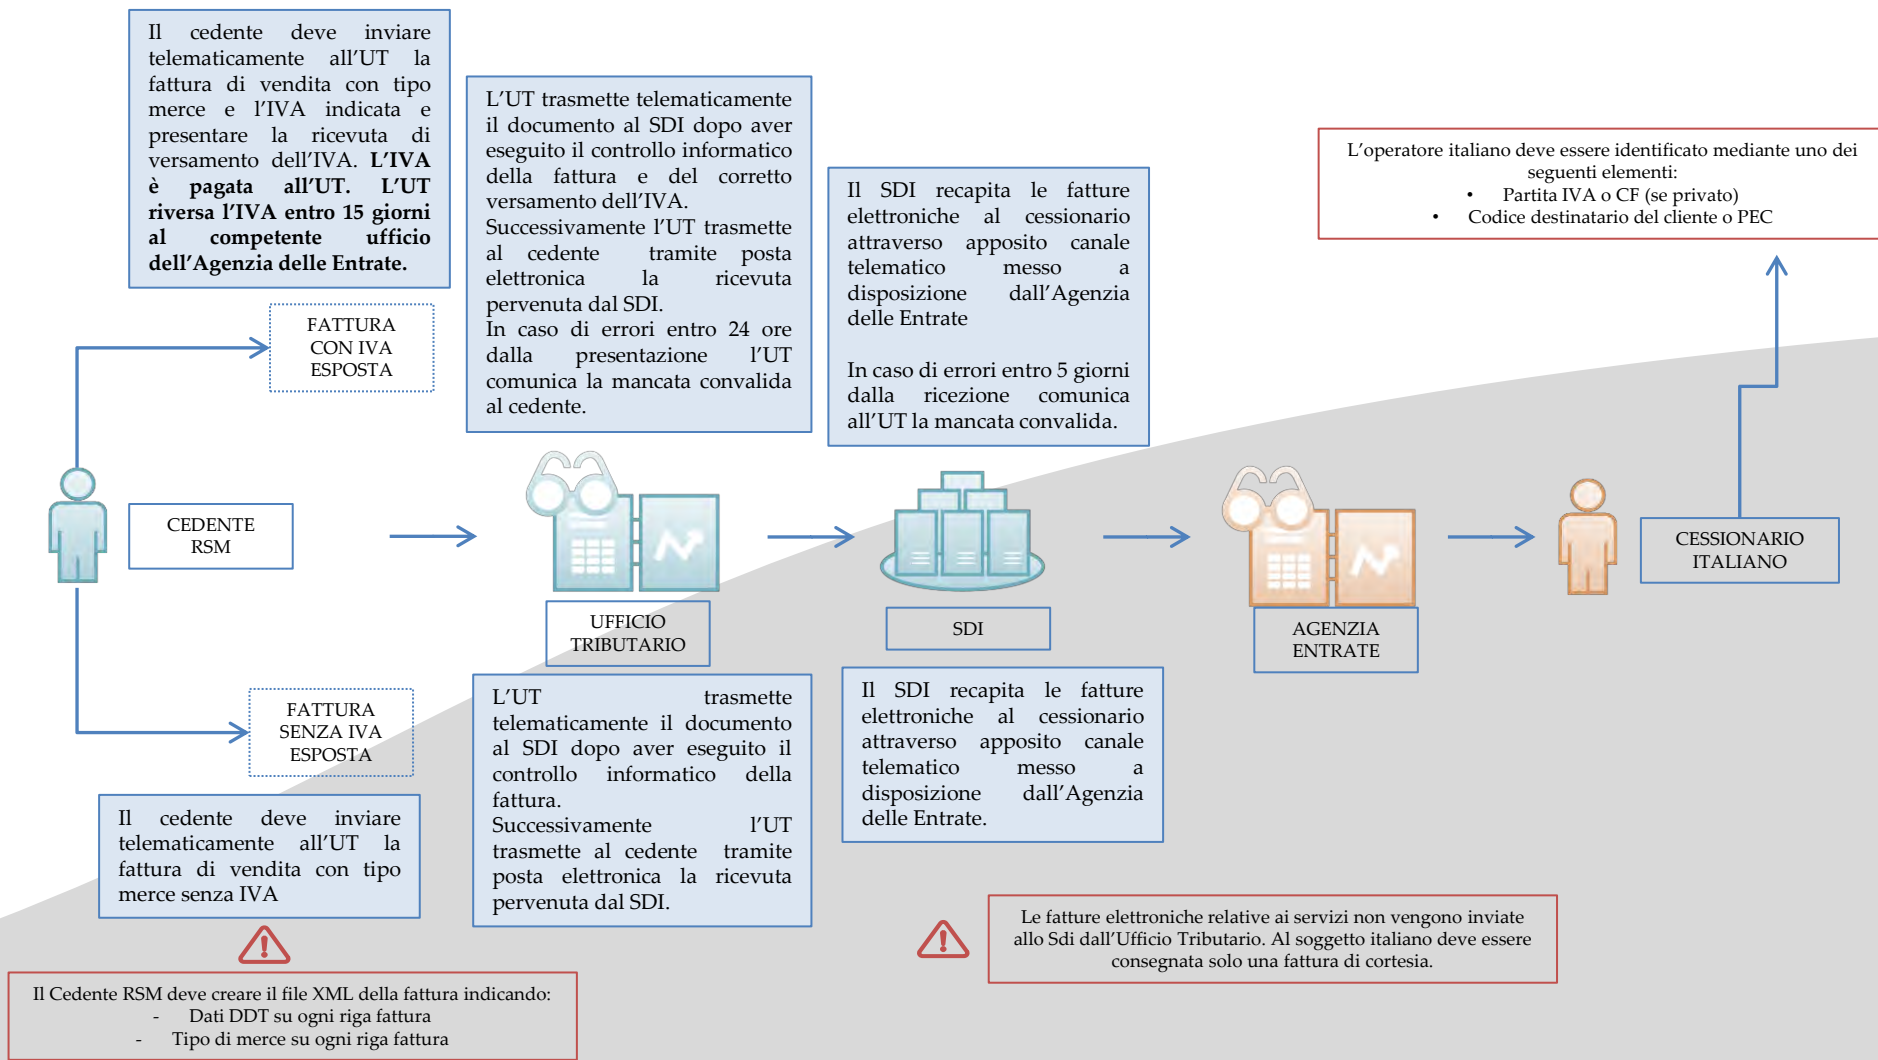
Il cedente deve inviare telematicamente all'UT la fattura di vendita con tipo merce e l'IVA indicata e presentare la ricevuta di versamento dell'IVA. **L'IVA è pagata all'UT. L'UT riversa l'IVA entro 15 giorni al competente ufficio dell'Agenzia delle Entrate.**

FATTURA CON IVA ESPOSTA

L'UT trasmette telematicamente il documento al SDI dopo aver eseguito il controllo informatico della fattura e del corretto versamento dell'IVA.
Successivamente l'UT trasmette al cedente tramite posta elettronica la ricevuta pervenuta dal SDI.
In caso di errori entro 24 ore dalla presentazione l'UT comunica la mancata convalida al cedente.

Il SDI recapita le fatture elettroniche al cessionario attraverso apposito canale telematico messo a disposizione dall'Agenzia delle Entrate

In caso di errori entro 5 giorni dalla ricezione comunica all'UT la mancata convalida.

L'operatore italiano deve essere identificato mediante uno dei seguenti elementi:
• Partita IVA o CF (se privato)
• Codice destinatario del cliente o PEC

CEDENTE RSM

UFFICIO TRIBUTARIO

SDI

AGENZIA ENTRATE

CESSIONARIO ITALIANO

FATTURA SENZA IVA ESPOSTA

L'UT trasmette telematicamente il documento al SDI dopo aver eseguito il controllo informatico della fattura.
Successivamente l'UT trasmette al cedente tramite posta elettronica la ricevuta pervenuta dal SDI.

Il SDI recapita le fatture elettroniche al cessionario attraverso apposito canale telematico messo a disposizione dall'Agenzia delle Entrate.

Il cedente deve inviare telematicamente all'UT la fattura di vendita con tipo merce senza IVA

Le fatture elettroniche relative ai servizi non vengono inviate allo Sdi dall'Ufficio Tributario. Al soggetto italiano deve essere consegnata solo una fattura di cortesia.

Il Cedente RSM deve creare il file XML della fattura indicando:
- Dati DDT su ogni riga fattura
- Tipo di merce su ogni riga fattura